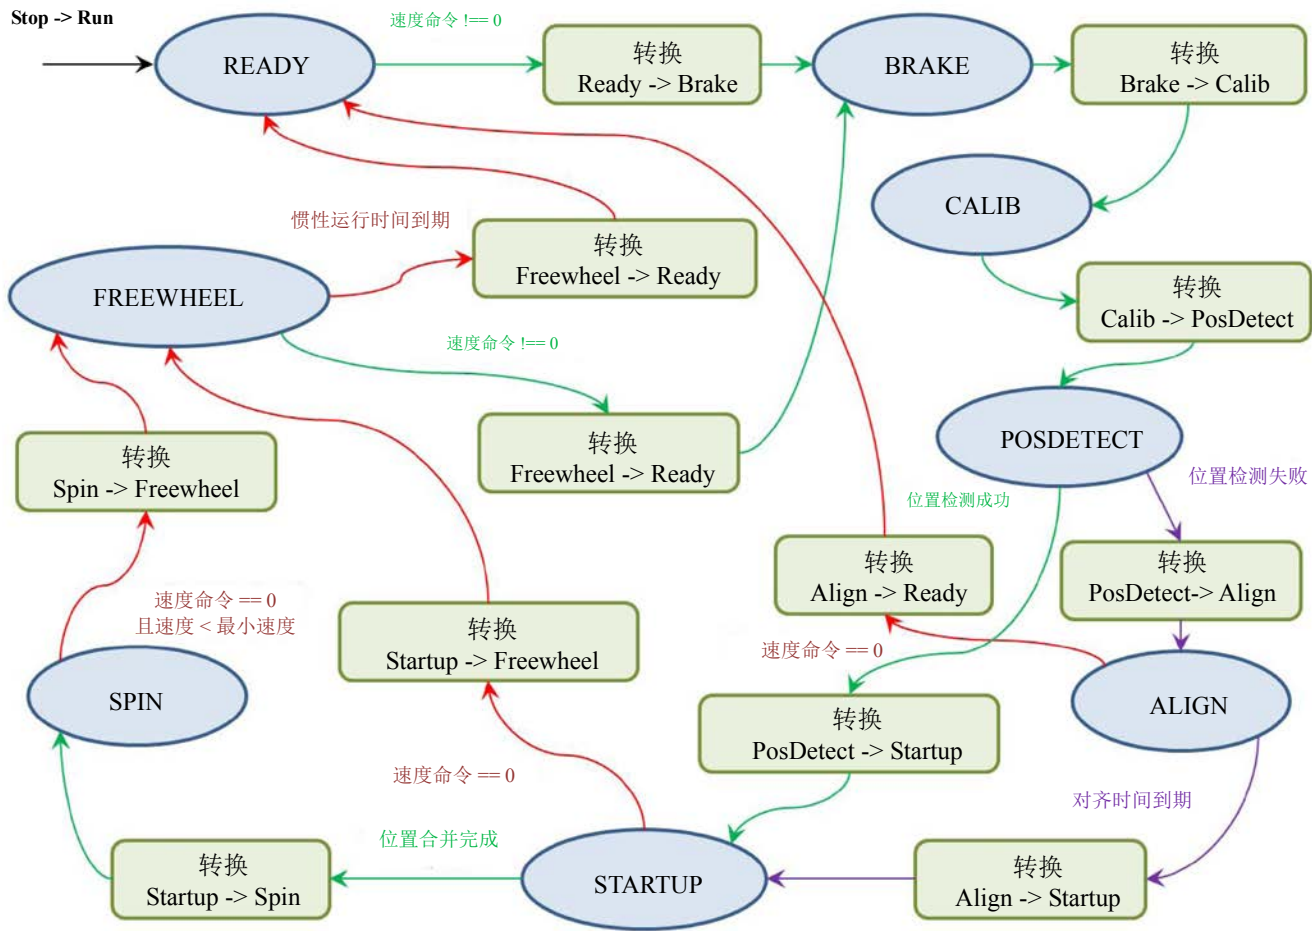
Stop -> Run

速度命令 !== 0

READY

转换
Ready -> Brake

BRAKE

转换
Brake -> Calib

CALIB

惯性运行时间到期

转换
Freewheel -> Ready

FREEWHEEL

转换
Calib -> PosDetect

速度命令 !== 0

POSDETECT

转换
Freewheel -> Ready

转换
Spin -> Freewheel

位置检测失败

位置检测成功

转换
Align -> Ready

转换
PosDetect-> Align

速度命令 == 0
且速度 < 最小速度

转换
Startup -> Freewheel

速度命令 == 0

SPIN

ALIGN

转换
PosDetect -> Startup

速度命令 == 0

对齐时间到期

位置合并完成

转换
Startup -> Spin

STARTUP

转换
Align -> Startup